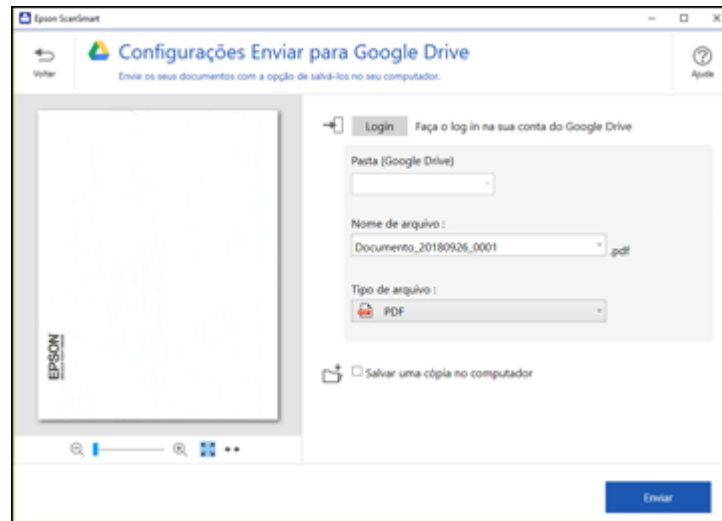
Epson ScanSmart

Voltar

Configurações Enviar para Google Drive

Envie os seus documentos com a opção de salvá-los no seu computador.

Ajuda

EPSON

Login Faça o log in na sua conta do Google Drive

Pasta (Google Drive)

Nome de arquivo :

Documento_20180926_0001

.pdf

Tipo de arquivo :

PDF

Salvar uma cópia no computador

Enviar